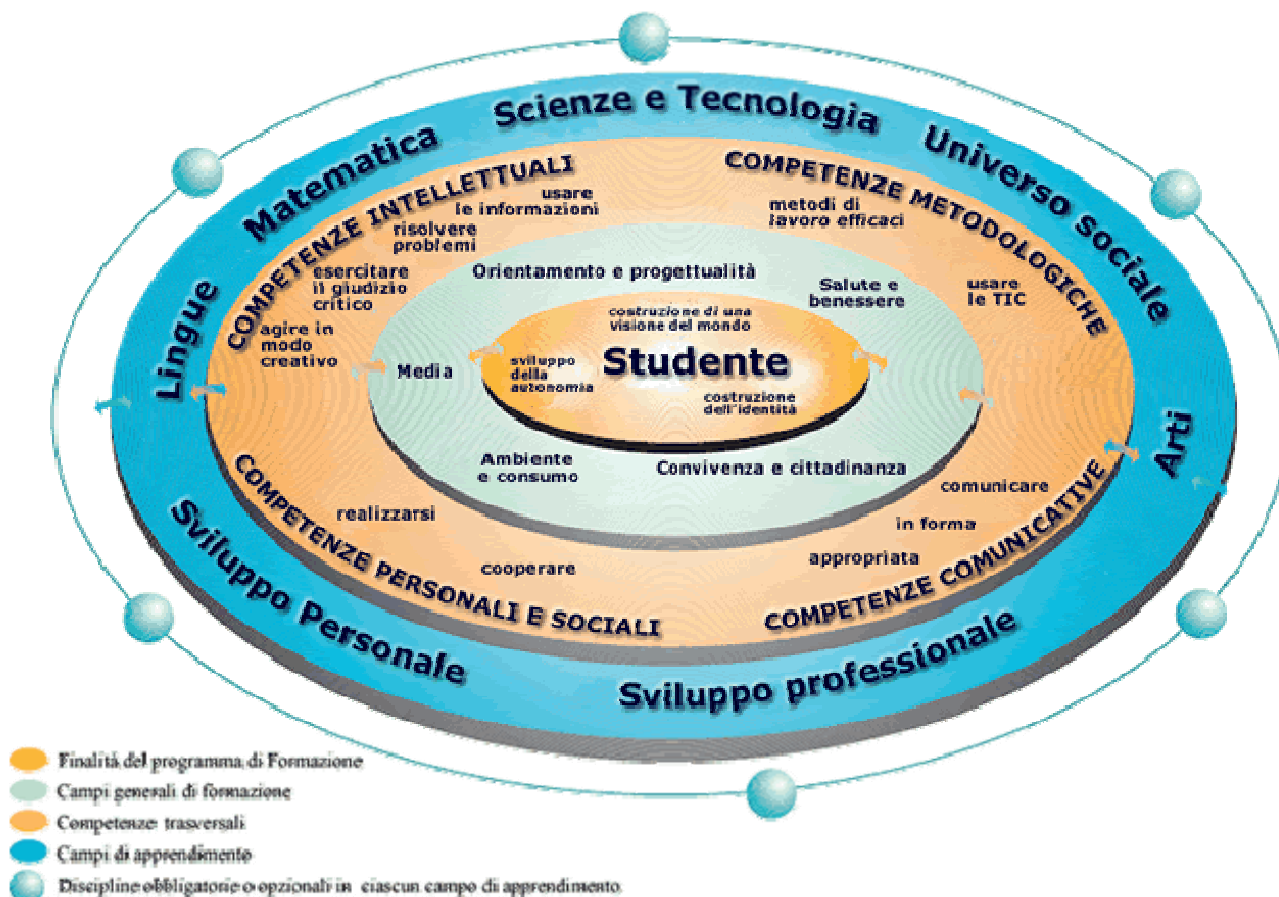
Scienze e Tecnologia
Matematica
Universo Sociale
Lingue
Arti
Sviluppo Personale
Sviluppo professionale

COMPETENZE INTELLETTUALI
usare le informazioni
risolvere problemi
esercitare il giudizio critico
agire in modo creativo

COMPETENZE METODOLOGICHE
metodi di lavoro efficaci
usare le TIC

COMPETENZE PERSONALI E SOCIALI
realizzarsi
cooperare

COMPETENZE COMUNICATIVE
comunicare
in forma
appropriata

Orientamento e progettualità
Salute e benessere
Media
Ambiente e consumo
Convivenza e cittadinanza

costruzione di una visione del mondo
sviluppo della autonomia
Studente
costruzione dell'identità

Finalità del programma di Formazione
Campi generali di formazione
Competenze trasversali
Campi di apprendimento
Discipline obbligatorie o opzionali in ciascun campo di apprendimento